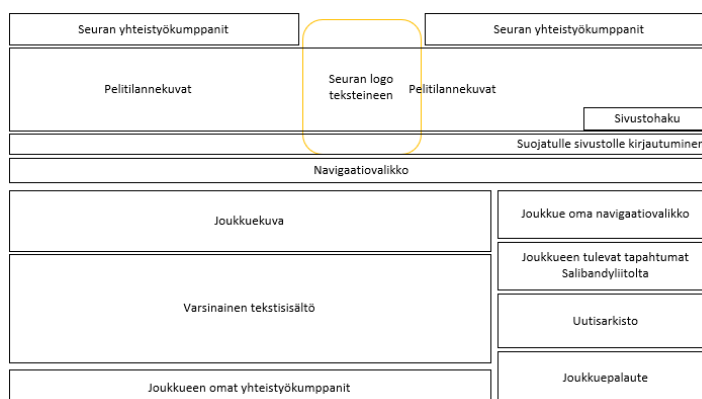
Seuran yhteistyökumppanit

Seuran yhteistyökumppanit

Pelitilannekuvat

Seuran logo teksteineen

Pelitilannekuvat

Sivustohaku

Suojatulle sivustolle kirjautuminen

Navigaatiovalikko

Joukkuekuva

Joukkue oma navigaatiovalikko

Joukkueen tulevat tapahtumat Salibandyliitolta

Varsinainen tekstisisältö

Uutisarkisto

Joukkuepalaute

Joukkueen omat yhteistyökumppanit